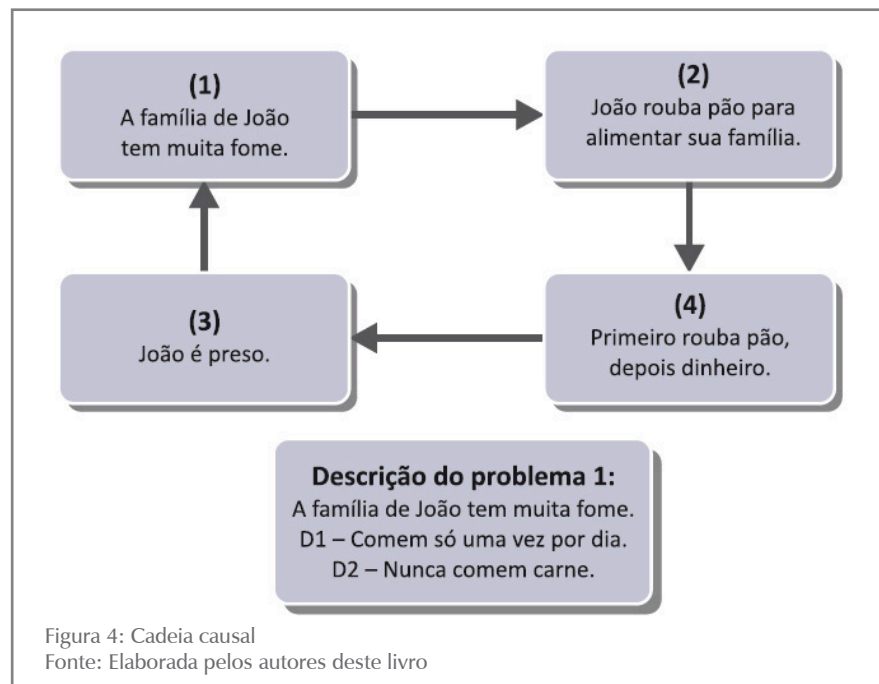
(1)
A família de João tem muita fome.

(2)
João rouba pão para alimentar sua família.

(4)
Primeiro rouba pão, depois dinheiro.

(3)
João é preso.

Descrição do problema 1:
A família de João tem muita fome.
D1 – Comem só uma vez por dia.
D2 – Nunca comem carne.

Figura 4: Cadeia causal
Fonte: Elaborada pelos autores deste livro